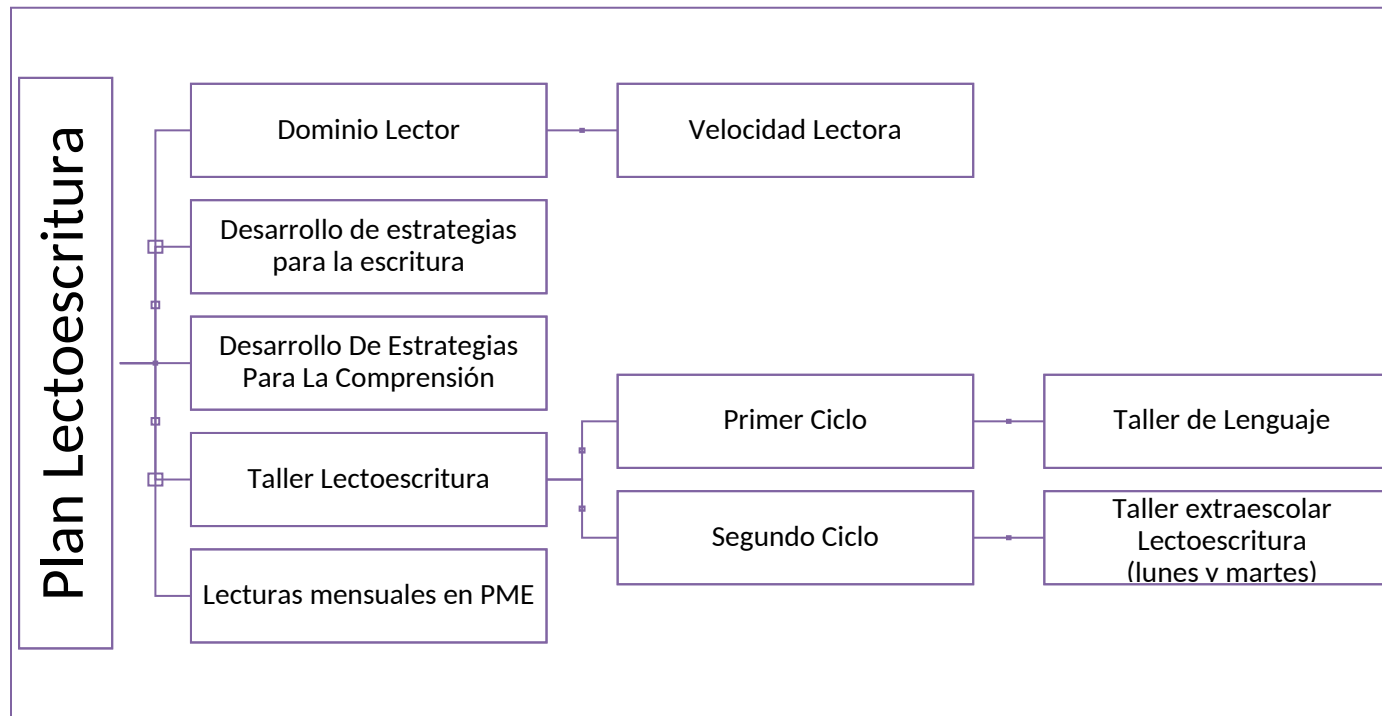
Plan Lectoescritura

Dominio Lector

Velocidad Lectora

Desarrollo de estrategias para la escritura

Desarrollo De Estrategias Para La Comprensión

Taller Lectoescritura

Primer Ciclo

Taller de Lenguaje

Segundo Ciclo

Taller extraescolar Lectoescritura (lunes y martes)

Lecturas mensuales en PME